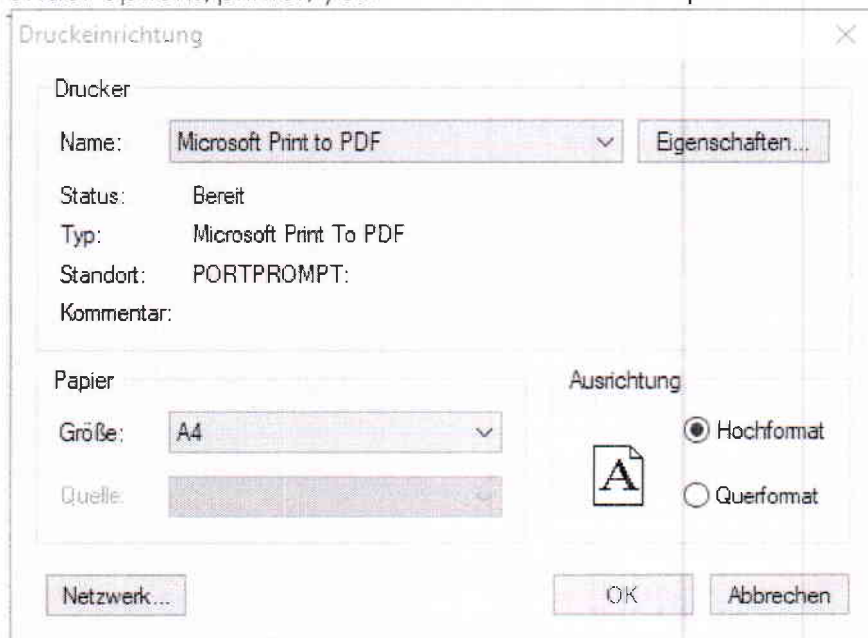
Druckeinrichtung

Drucker

Name: Microsoft Print to PDF

Eigenschaften...

Status: Bereit

Typ: Microsoft Print To PDF

Standort: PORTPROMPT:

Kommentar:

Papier

Größe: A4

Quelle:

Ausrichtung

A

Hochformat

Querformat

Netzwerk...

OK

Abbrechen